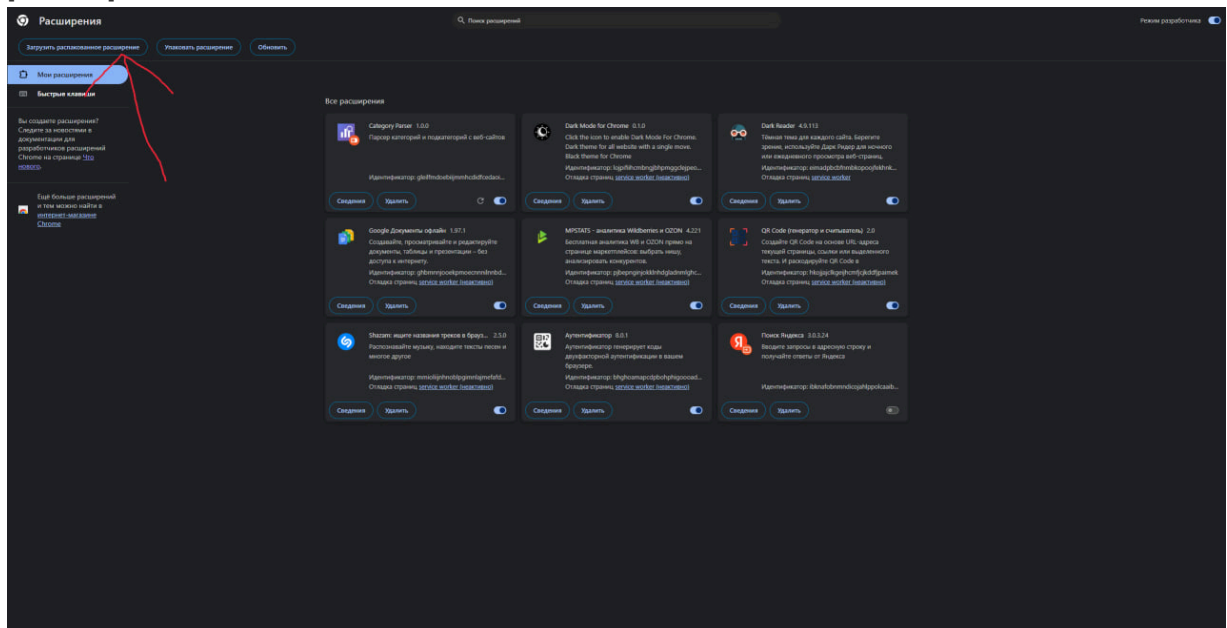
Расширения

Поиск расширений

Режим разработчика

Загрузить распакованное расширение

Упаковать расширение

Обновить

Мои расширения

Быстрые клавиши

Вы создаете расширения? Следите за новостями в документации для разработчиков расширений Chrome на странице Что нового.

Ещё больше расширений и тем можно найти в интернет-магазине Chrome

Все расширения

Category Parser 1.0.0
Парсер категорий и подкатегорий с веб-сайтов
Идентификатор: gleifmdoeliijmnhzldfzodaoi...
Сведения Удалить

Dark Mode for Chrome 0.1.0
Click the icon to enable Dark Mode For Chrome. Dark theme for all website with a single move. Black theme for Chrome
Идентификатор: lojpfihcmbngjbhpmggdejpeo...
Отладка страниц service worker (неактивно)
Сведения Удалить

Dark Reader 4.9.112
Тёмная тема для каждого сайта. Берегите зрение, используйте Дарк Ридер для ночного или ежедневного просмотра веб-страниц.
Идентификатор: eimadpbcbfnmbkopoojfekhnk...
Отладка страниц service worker
Сведения Удалить

Google Документы офлайн 1.97.1
Создавайте, просматривайте и редактируйте документы, таблицы и презентации – без доступа к интернету.
Идентификатор: ghbmnnjooekpmoecnnnilnnbd...
Отладка страниц service worker (неактивно)
Сведения Удалить

MPSTATS - аналитика Wildberries и OZON 4.221
Бесплатная аналитика WB и OZON прямо на странице маркетплейсов: выбрать нишу, анализировать конкурентов.
Идентификатор: pjbepngejokklnhdgladnmlghc...
Отладка страниц service worker (неактивно)
Сведения Удалить

QR Code (генератор и считыватель) 2.0
Создайте QR Code на основе URL-адреса текущей страницы, ссылки или выделенного текста. И расшифруйте QR Code в
Идентификатор: hlojjajclkgeijhcmfjckdfjpaimek
Отладка страниц service worker (неактивно)
Сведения Удалить

Shazam: ищите названия треков в брауз... 2.3.0
Распознавайте музыку, находите тексты песен и многое другое
Идентификатор: mmioliijnhnoblpgimnlajmefafd...
Отладка страниц service worker (неактивно)
Сведения Удалить

Аутентификатор 8.0.1
Аутентификатор генерирует коды двухфакторной аутентификации в вашем браузере.
Идентификатор: bhghoamapcdpbohphigoooad...
Отладка страниц service worker (неактивно)
Сведения Удалить

Поиск Яндекса 3.0.3.24
Вводите запросы в адресную строку и получайте ответы от Яндекса
Идентификатор: iblnafobnmndiojahlppolcaab...
Сведения Удалить